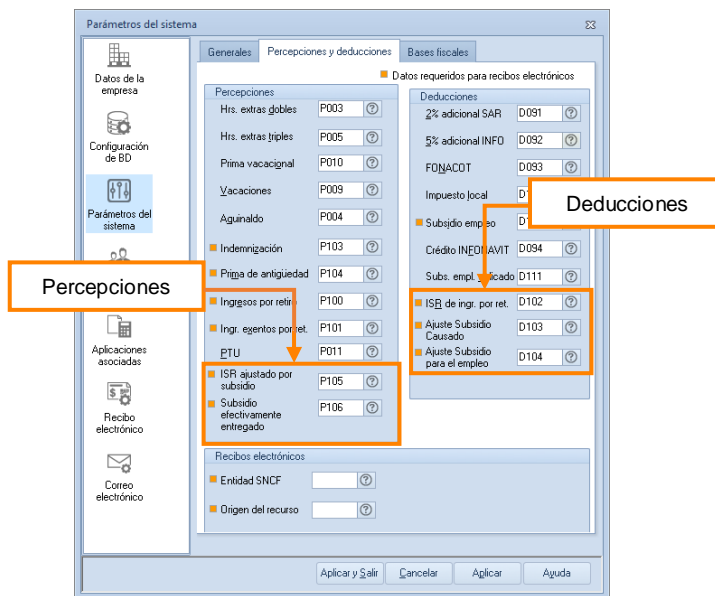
Parámetros del sistema ×

Datos de la empresa
Configuración de BD
Parámetros del sistema
Aplicaciones asociadas
Recibo electrónico
Correo electrónico

Generales | Percepciones y deducciones | Bases fiscales

Datos requeridos para recibos electrónicos

Percepciones
Hrs. extras dobles P003
Hrs. extras triples P005
Prima vacacional P010
Vacaciones P009
Aguinaldo P004
Indemnización P103
Prima de antigüedad P104
Ingresos por retiro P100
Ingr. exentos por ret. P101
PTU P011
ISR ajustado por subsidio P105
Subsidio efectivamente entregado P106

Deducciones
2% adicional SAR D091
5% adicional INFO D092
FONACOT D093
Impuesto local D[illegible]
Subsidio empleo D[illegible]
Crédito INFONAVIT D094
Subs. empl. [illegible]icado D111
ISR de ingr. por ret. D102
Ajuste Subsidio Causado D103
Ajuste Subsidio para el empleo D104

Deducciones

Percepciones

Recibos electrónicos
Entidad SNCF
Origen del recurso

Aplicar y Salir | Cancelar | Aplicar | Ayuda